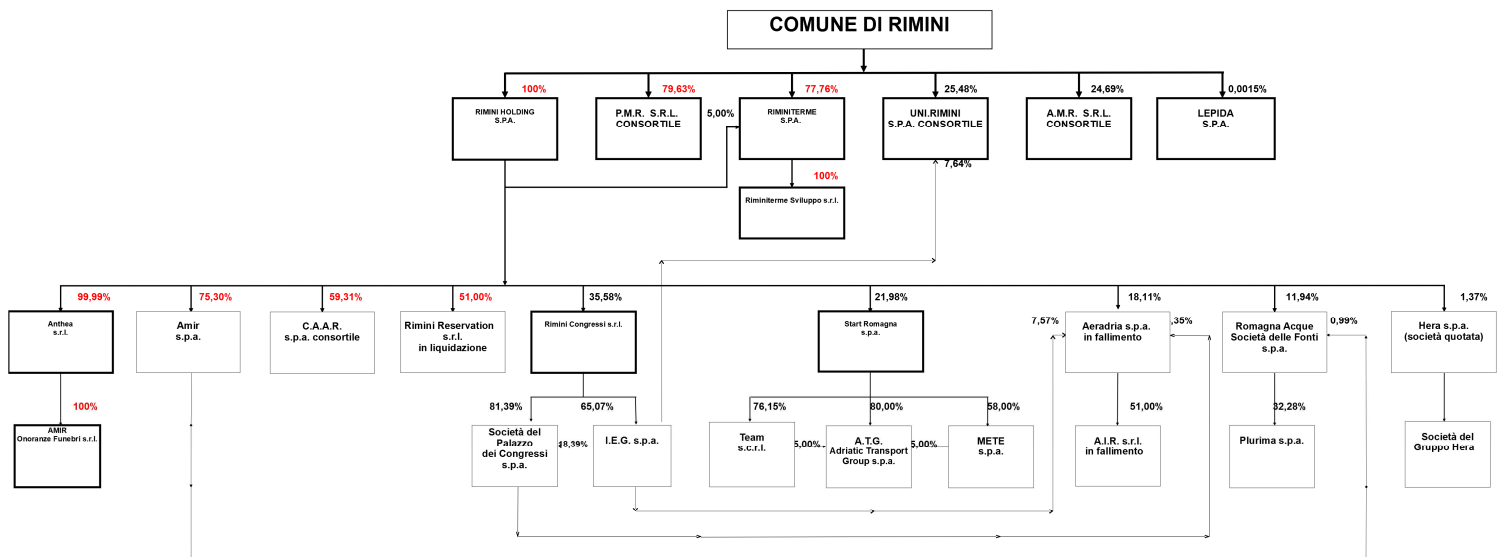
COMUNE DI RIMINI

100%
RIMINI HOLDING S.P.A.

79,63%
P.M.R. S.R.L. CONSORTILE

5,00%

77,76%
RIMINITERME S.P.A.

100%
Riminiterme Sviluppo s.r.l.

25,48%
UNI.RIMINI S.P.A. CONSORTILE

7,64%

24,69%
A.M.R. S.R.L. CONSORTILE

0,0015%
LEPIDA S.P.A.

99,99%
Anthea s.r.l.

100%
AMIR Onoranze Funebri s.r.l.

75,30%
Amir s.p.a.

59,31%
C.A.A.R. s.p.a. consortile

51,00%
Rimini Reservation s.r.l. in liquidazione

35,58%
Rimini Congressi s.r.l.

81,39%
Società del Palazzo dei Congressi s.p.a.

18,39%

65,07%
I.E.G. s.p.a.

21,98%
Start Romagna s.p.a.

76,15%
Team s.c.r.l.

5,00%

80,00%
A.T.G. Adriatic Transport Group s.p.a.

5,00%

58,00%
METE s.p.a.

18,11%
7,57%
Aeradria s.p.a. in fallimento
,35%

51,00%
A.I.R. s.r.l. in fallimento

11,94%
Romagna Acque Società delle Fonti s.p.a.
0,99%

32,28%
Plurima s.p.a.

1,37%
Hera s.p.a. (società quotata)

Società del Gruppo Hera